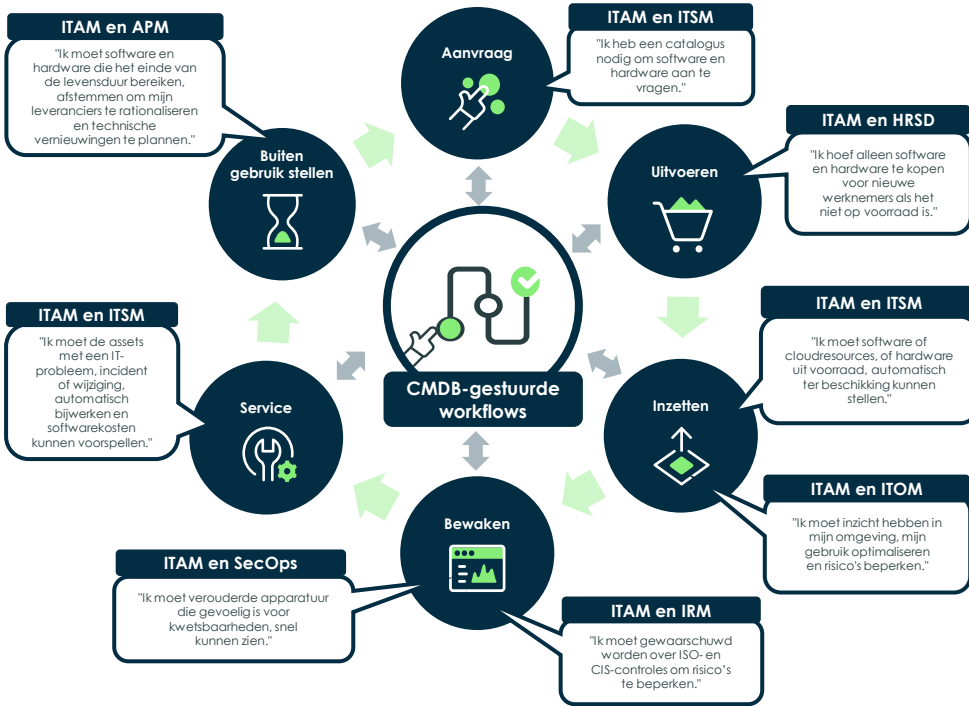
ITAM en APM

"Ik moet software en hardware die het einde van de levensduur bereiken, afstemmen om mijn leveranciers te rationaliseren en technische vernieuwingen te plannen."

Aanvraag

ITAM en ITSM

"Ik heb een catalogus nodig om software en hardware aan te vragen."

ITAM en HRSD

"Ik hoef alleen software en hardware te kopen voor nieuwe werknemers als het niet op voorraad is."

Uitvoeren

Buiten gebruik stellen

CMDB-gestuurde workflows

ITAM en ITSM

"Ik moet de assets met een IT-probleem, incident of wijziging, automatisch bijwerken en softwarekosten kunnen voorspellen."

Service

ITAM en ITSM

"Ik moet software of cloudresources, of hardware uit voorraad, automatisch ter beschikking kunnen stellen."

Inzetten

ITAM en ITOM

"Ik moet inzicht hebben in mijn omgeving, mijn gebruik optimaliseren en risico's beperken."

Bewaken

ITAM en SecOps

"Ik moet verouderde apparatuur die gevoelig is voor kwetsbaarheden, snel kunnen zien."

ITAM en IRM

"Ik moet gewaarschuwd worden over ISO- en CIS-controles om risico's te beperken."